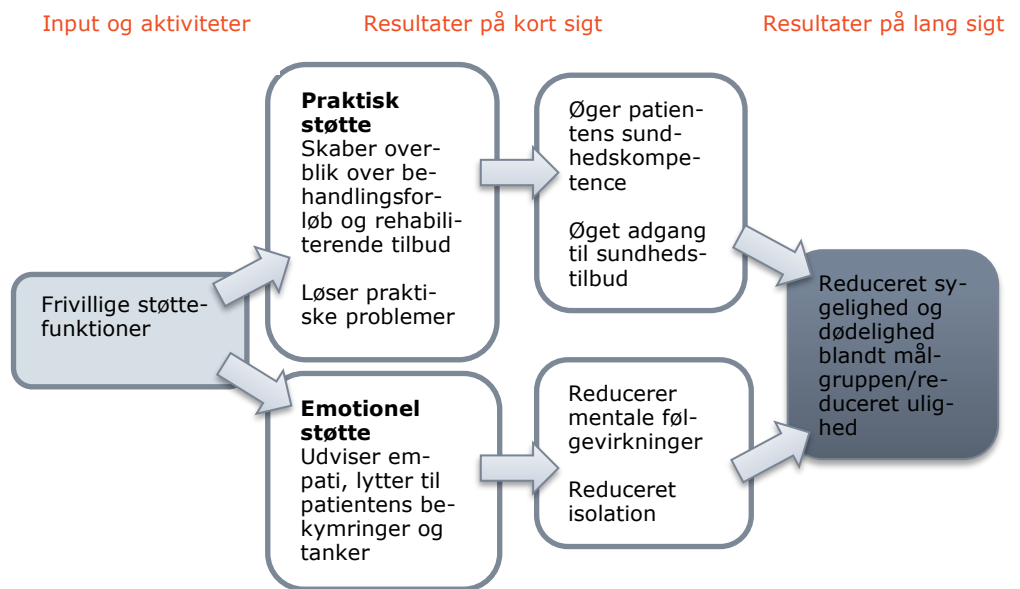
Input og aktiviteter

Resultater på kort sigt

Resultater på lang sigt

Frivillige støttefunktioner

**Praktisk støtte**
Skaber overblik over behandlingsforløb og rehabiliterende tilbud

Løser praktiske problemer

**Emotionel støtte**
Udviser empati, lytter til patientens bekymringer og tanker

Øger patientens sundhedskompetence

Øget adgang til sundhedstilbud

Reducerer mentale følgevirkninger

Reduceret isolation

Reduceret sygelighed og dødelighed blandt målgruppen/reduceret ulighed